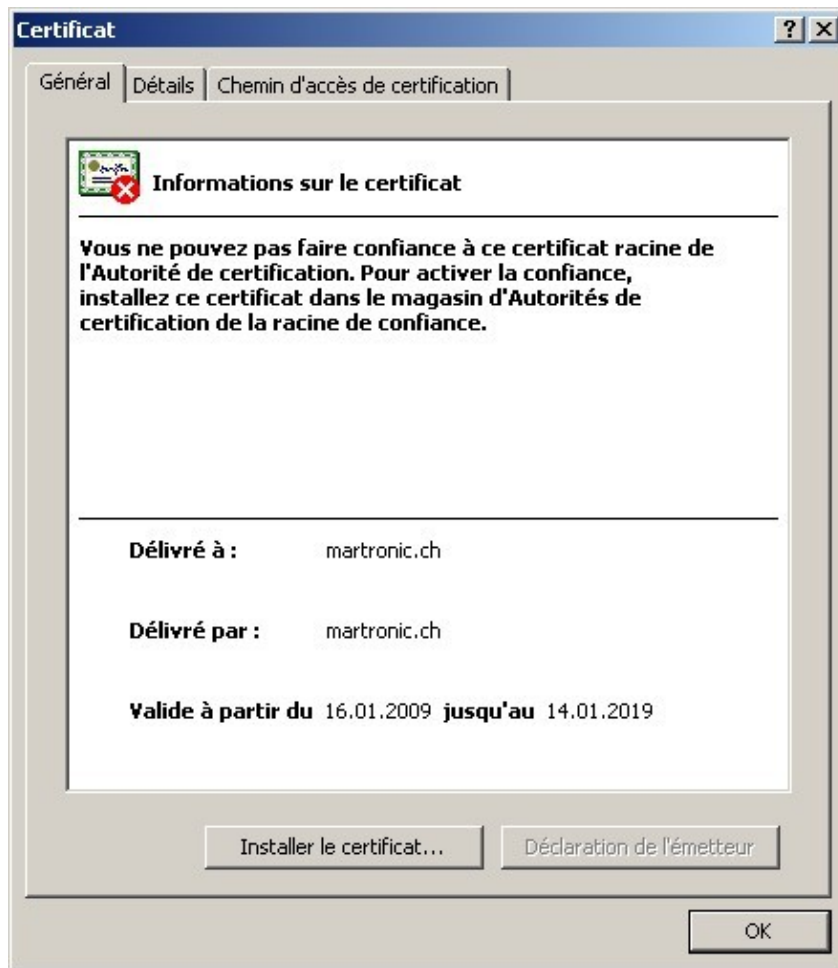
Certificat

?

Général | Détails | Chemin d'accès de certification

Informations sur le certificat

Vous ne pouvez pas faire confiance à ce certificat racine de l'Autorité de certification. Pour activer la confiance, installez ce certificat dans le magasin d'Autorités de certification de la racine de confiance.

Délivré à : martronic.ch

Délivré par : martronic.ch

Valide à partir du 16.01.2009 jusqu'au 14.01.2019

Installer le certificat...

Déclaration de l'émetteur

OK